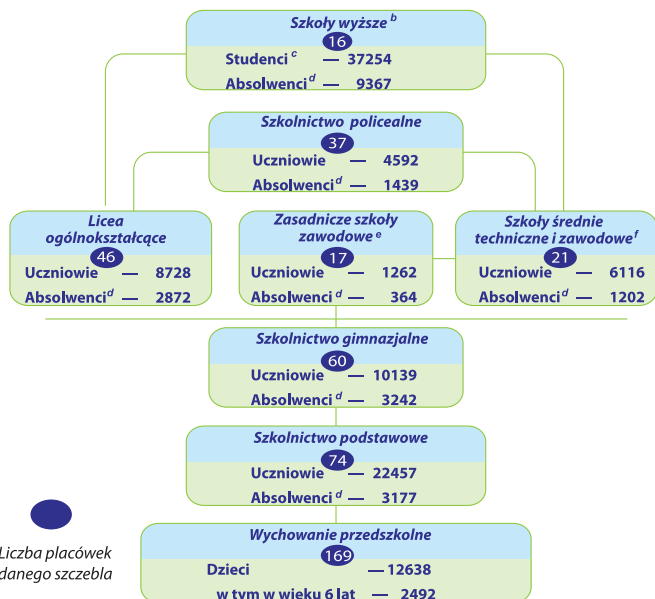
Szkoły wyższe $^{b}$

16

Studenci $^{c}$ — 37254

Absolwenci $^{d}$ — 9367

Szkolnictwo policealne

37

Uczniowie — 4592

Absolwenci $^{d}$ — 1439

Licea ogólnokształcące

46

Uczniowie — 8728

Absolwenci $^{d}$ — 2872

Zasadnicze szkoły zawodowe $^{e}$

17

Uczniowie — 1262

Absolwenci $^{d}$ — 364

Szkoły średnie techniczne i zawodowe $^{f}$

21

Uczniowie — 6116

Absolwenci $^{d}$ — 1202

Szkolnictwo gimnazjalne

60

Uczniowie — 10139

Absolwenci $^{d}$ — 3242

Szkolnictwo podstawowe

74

Uczniowie — 22457

Absolwenci $^{d}$ — 3177

Liczba placówek danego szczebla

Wychowanie przedszkolne

169

Dzieci — 12638

w tym w wieku 6 lat — 2492